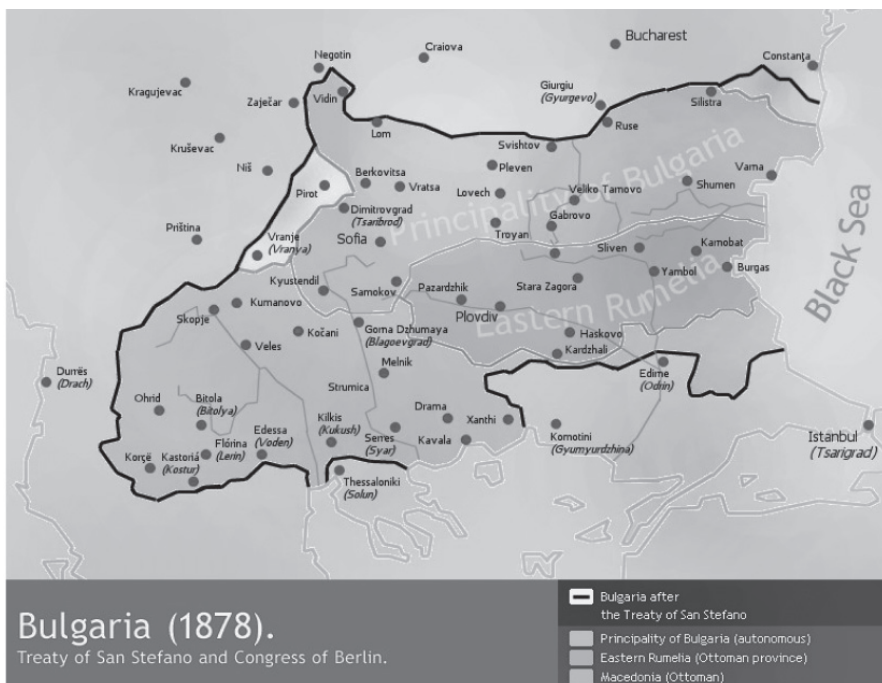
Bucharest
Negotin
Craiova
Constanța
Kragujevac
Zaječar
Vidin
Giurgiu (Gyurgevo)
Silistra
Lom
Ruse
Kruševac
Svishtov
Principality of Bulgaria
Niš
Berkovitsa
Pleven
Varna
Pirot
Vratsa
Lovech
Veliko Tarnovo
Shumen
Dimitrovgrad (Tsaribrod)
Gabrovo
Priština
Vranje (Vranya)
Sofia
Troyan
Black Sea
Sliven
Karnobat
Yambol
Burgas
Kyustendil
Stara Zagora
Samokov
Pazardzhik
Kumanovo
Eastern Rumelia
Skopje
Plovdiv
Kočani
Goma Dzhumaya (Blagoevgrad)
Haskovo
Veles
Kardzhali
Melnik
Edirne (Odrin)
Durrës (Drach)
Strumica
Ohrid
Bitola (Bitolya)
Drama
Xanthi
Kilkis (Kukush)
Komotini (Gyumyurdzhina)
Istanbul (Tsarigrad)
Flórina (Lerin)
Edessa (Voden)
Serres (Syar)
Kavala
Korçë
Kastoriá (Kostur)
Thessaloniki (Solun)

Bulgaria (1878).
Treaty of San Stefano and Congress of Berlin.

Bulgaria after the Treaty of San Stefano
Principality of Bulgaria (autonomous)
Eastern Rumelia (Ottoman province)
Macedonia (Ottoman)